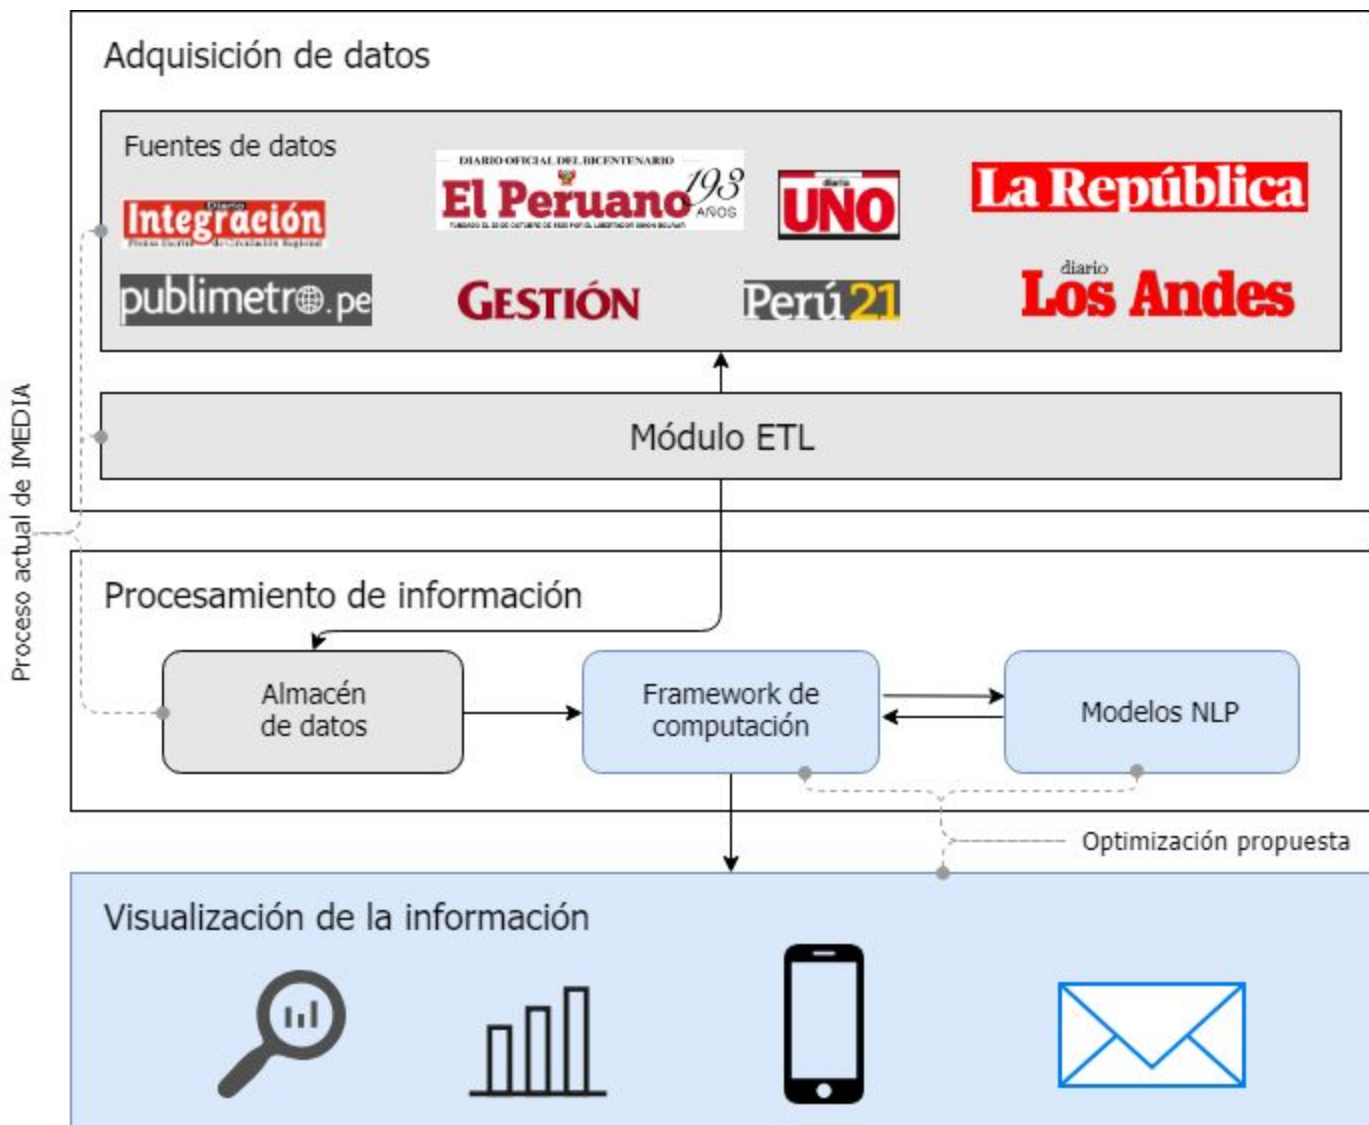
Adquisición de datos

Fuentes de datos

Diario Integración

DIARIO OFICIAL DEL BICENTENARIO
El Peruano 193 AÑOS

diario UNO

La República

publimetro.pe

GESTIÓN

Perú21

diario Los Andes

Módulo ETL

Proceso actual de IMEDIA

Procesamiento de información

Almacén de datos

Framework de computación

Modelos NLP

Optimización propuesta

Visualización de la información